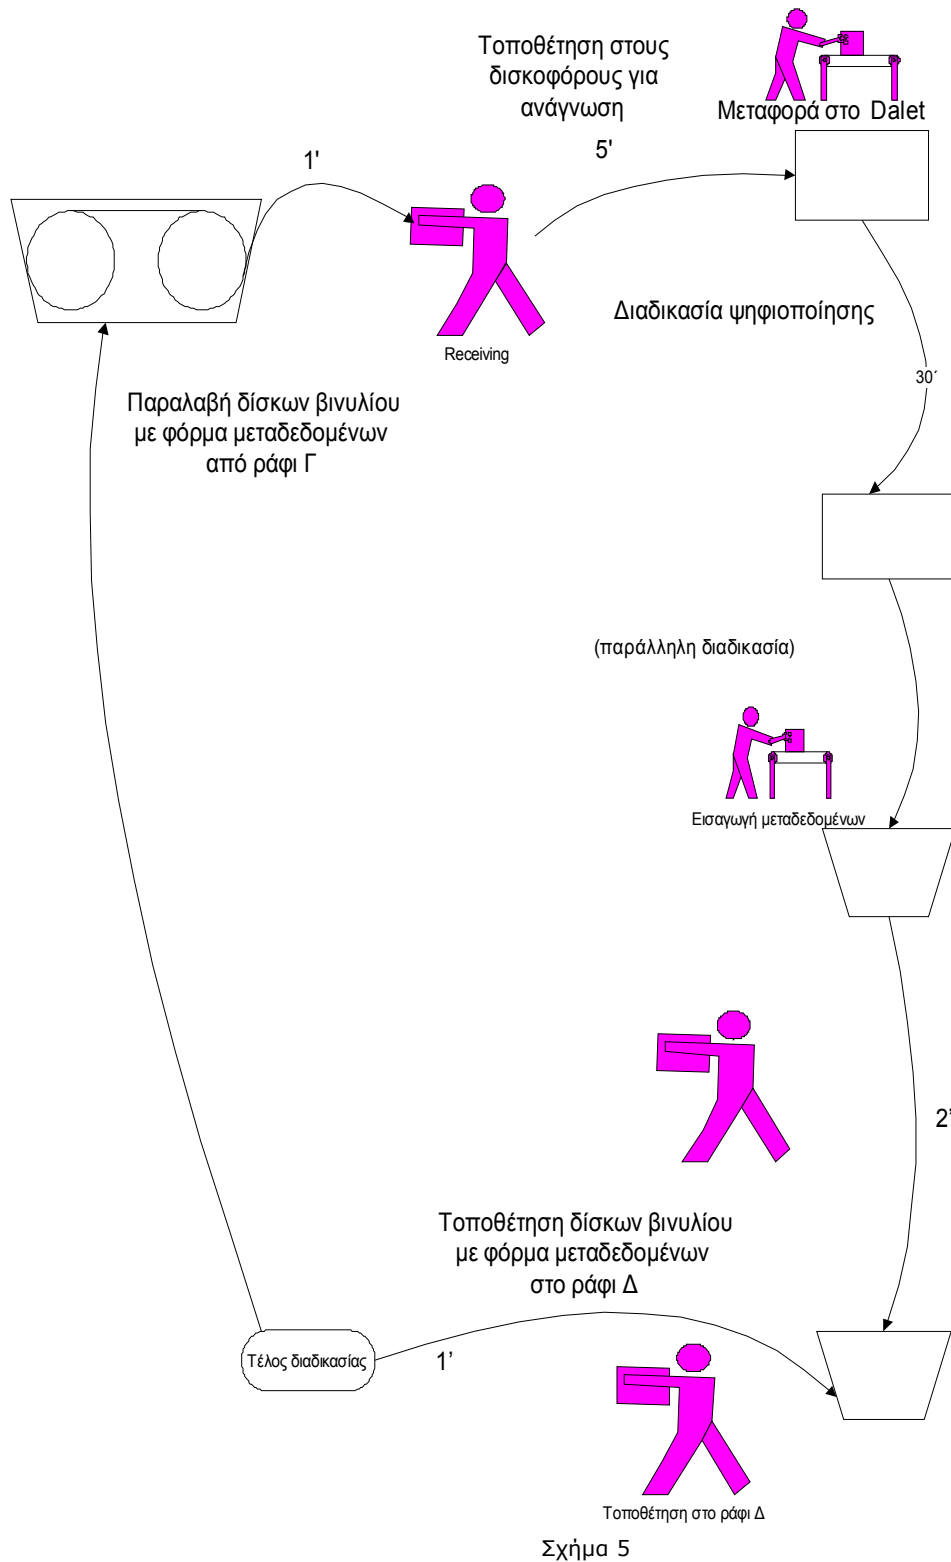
Τοποθέτηση στους δισκοφόρους για ανάγνωση

Μεταφορά στο Dalet

1'

5'

Receiving

Διαδικασία ψηφιοποίησης

30΄

Παραλαβή δίσκων βινυλίου με φόρμα μεταδεδομένων από ράφι Γ

(παράλληλη διαδικασία)

Εισαγωγή μεταδεδομένων

2'

Τοποθέτηση δίσκων βινυλίου με φόρμα μεταδεδομένων στο ράφι Δ

Τέλος διαδικασίας

1’

Τοποθέτηση στο ράφι Δ

Σχήμα 5